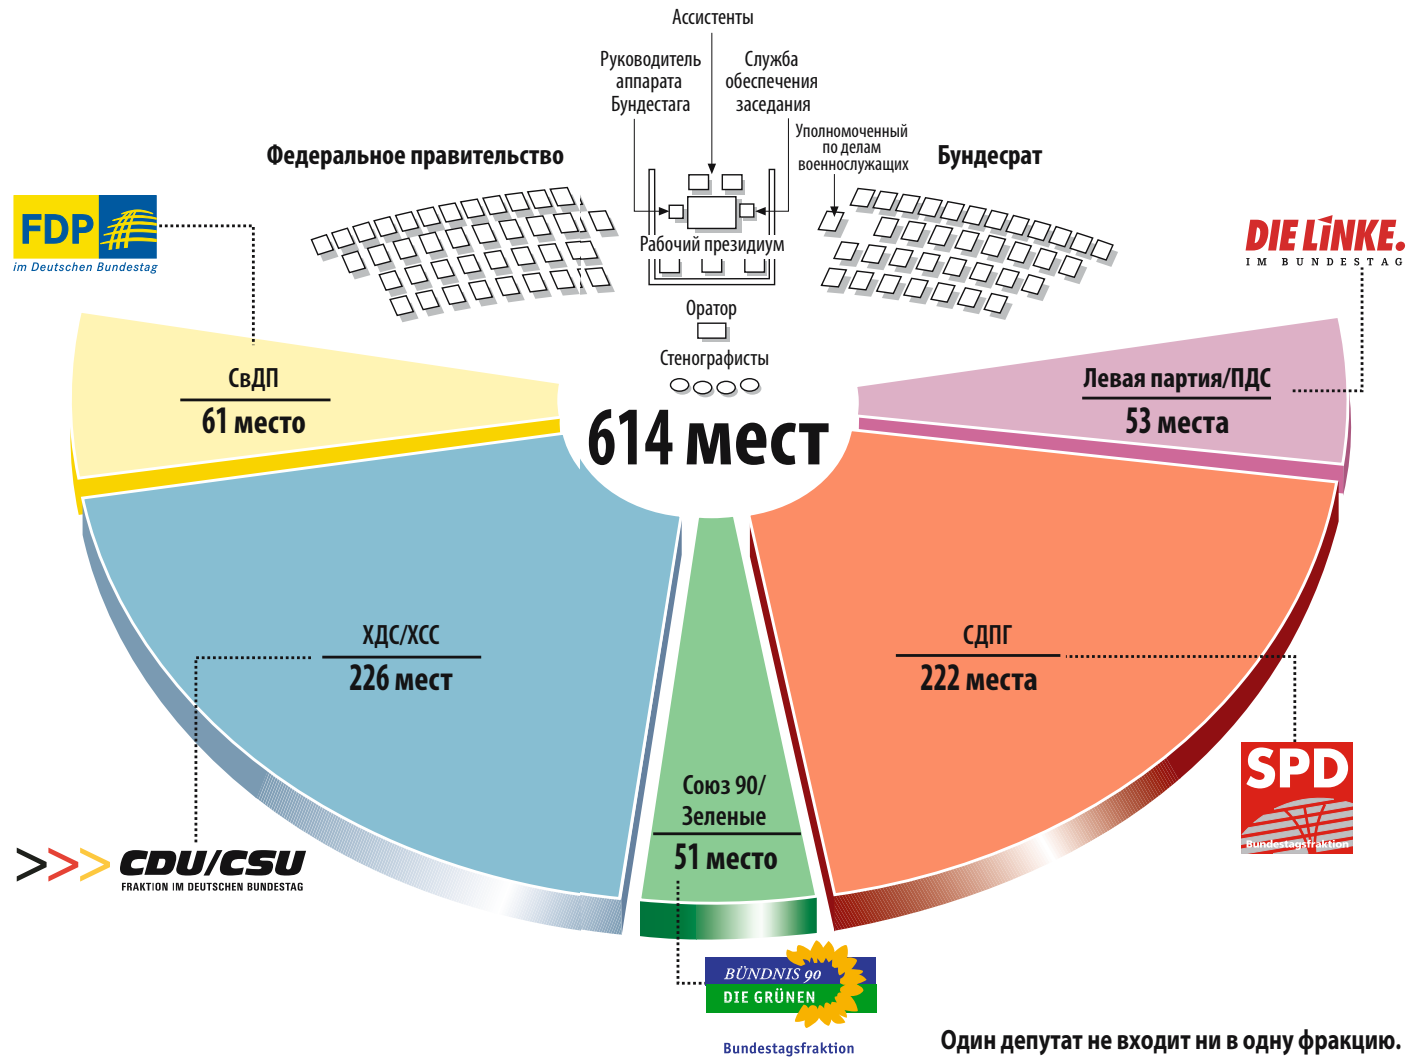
Ассистенты

Руководитель аппарата Бундестага

Служба обеспечения заседания

Уполномоченный по делам военнослужащих

Федеральное правительство

Бундесрат

Рабочий президиум

Оратор

Стенографисты

FDP
im Deutschen Bundestag

DIE LINKE.
IM BUNDESTAG

СвДП
61 место

614 мест

Левая партия/ПДС
53 места

ХДС/ХСС
226 мест

СДПГ
222 места

Союз 90/ Зеленые
51 место

CDU/CSU
FRAKTION IM DEUTSCHEN BUNDESTAG

SPD
Bundestagsfraktion

BÜNDNIS 90
DIE GRÜNEN
Bundestagsfraktion

Один депутат не входит ни в одну фракцию.